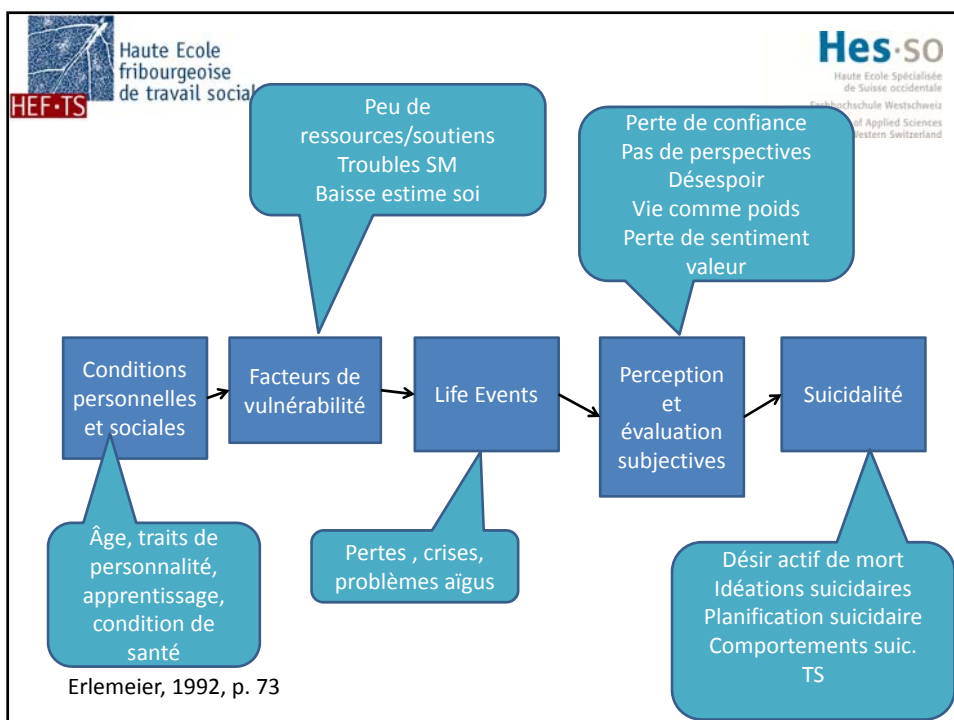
HEF·TS Haute Ecole fribourgeoise de travail social

Hes·so
Haute Ecole Spécialisée de Suisse occidentale
Fachhochschule Westschweiz
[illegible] of Applied Sciences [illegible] Western Switzerland

Peu de ressources/soutiens
Troubles SM
Baisse estime soi

Perte de confiance
Pas de perspectives
Désespoir
Vie comme poids
Perte de sentiment valeur

Conditions personnelles et sociales

Facteurs de vulnérabilité

Life Events

Perception et évaluation subjectives

Suicidalité

Âge, traits de personnalité, apprentissage, condition de santé

Pertes , crises, problèmes aïgus

Désir actif de mort
Idéations suicidaires
Planification suicidaire
Comportements suic.
TS

Erlemeier, 1992, p. 73